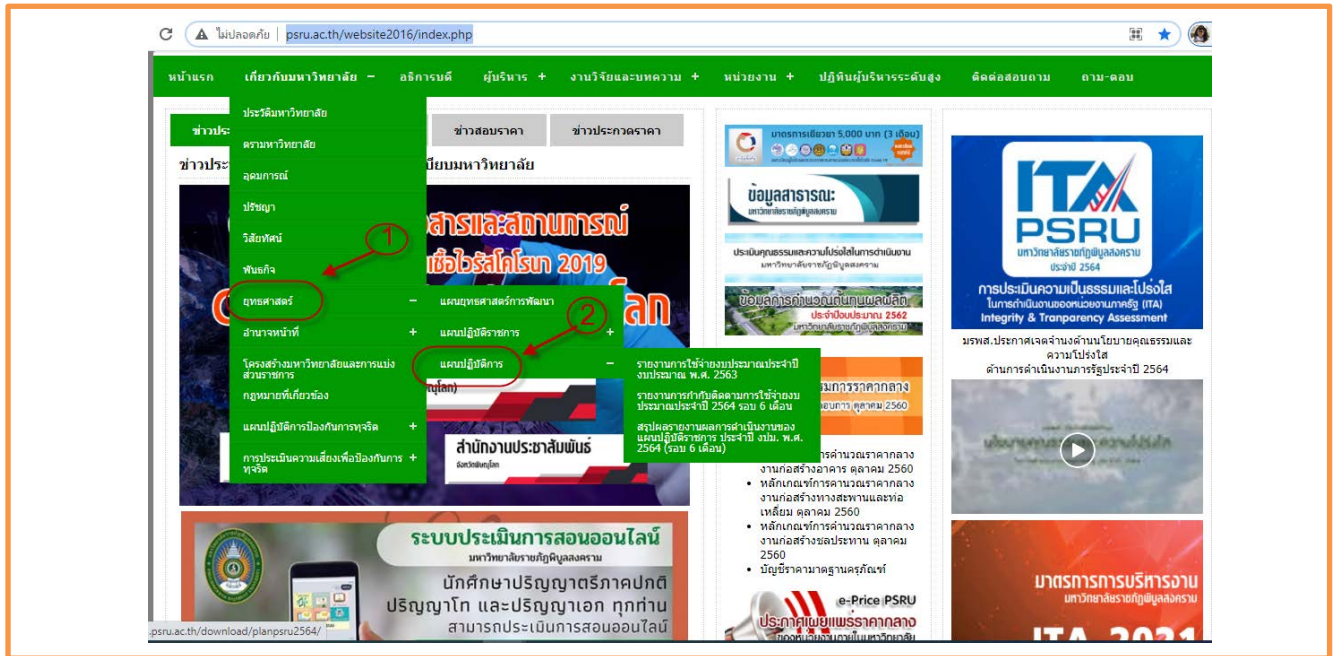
ไม่ปลอดภัย | psru.ac.th/website2016/index.php

หน้าแรก เกี่ยวกับมหาวิทยาลัย − อธิการบดี ผู้บริหาร + งานวิจัยและบทความ + หน่วยงาน + ปฏิทินผู้บริหารระดับสูง ติดต่อสอบถาม ถาม-ตอบ

ประวัติมหาวิทยาลัย
ตรามหาวิทยาลัย
อุดมการณ์
ปรัชญา
วิสัยทัศน์
พันธกิจ
ยุทธศาสตร์ −
อำนาจหน้าที่ +
โครงสร้างมหาวิทยาลัยและการแบ่งส่วนราชการ
กฎหมายที่เกี่ยวข้อง
แผนปฏิบัติการป้องกันการทุจริต +
การประเมินความเสี่ยงเพื่อป้องกันการทุจริต +

แผนยุทธศาสตร์การพัฒนา
แผนปฏิบัติราชการ +
แผนปฏิบัติการ −

รายงานการใช้จ่ายงบประมาณประจำปีงบประมาณ พ.ศ. 2563
รายงานการกำกับติดตามการใช้จ่ายงบประมาณประจำปี 2564 รอบ 6 เดือน
สรุปผลรายงานผลการดำเนินงานของแผนปฏิบัติราชการ ประจำปี งปม. พ.ศ. 2564 (รอบ 6 เดือน)

1
2

ข่าวประ ข่าวสอบราคา ข่าวประกวดราคา
ข่าวประ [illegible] เรียบมหาวิทยาลัย
สารและสถานการณ์
เชื้อไวรัสโคโรนา 2019
โลก
สำนักงานประชาสัมพันธ์
ระบบประเมินการสอนออนไลน์
มหาวิทยาลัยราชภัฏพิบูลสงคราม
นักศึกษาปริญญาตรีภาคปกติ ปริญญาโท และปริญญาเอก ทุกท่าน สามารถประเมินการสอนออนไลน์

มาตรการเยียวยา 5,000 บาท (3 เดือน)
ข้อมูลสาธารณะ
มหาวิทยาลัยราชภัฏพิบูลสงคราม
ประเมินคุณธรรมและความโปร่งใสในการดำเนินงาน
มหาวิทยาลัยราชภัฏพิบูลสงคราม
ข้อมูลการคำนวณต้นทุนผลผลิต
ประจำปีงบประมาณ 2562
มหาวิทยาลัยราชภัฏพิบูลสงคราม
ราคากลาง
ตุลาคม 2560
หลักเกณฑ์การคำนวณราคากลางงานก่อสร้างอาคาร ตุลาคม 2560
หลักเกณฑ์การคำนวณราคากลางงานก่อสร้างทางสะพานและท่อเหลี่ยม ตุลาคม 2560
หลักเกณฑ์การคำนวณราคากลางงานก่อสร้างชลประทาน ตุลาคม 2560
บัญชีราคามาตรฐานครุภัณฑ์
e-Price PSRU
ประกาศเผยแพร่ราคากลาง

ITA PSRU
มหาวิทยาลัยราชภัฏพิบูลสงคราม ประจำปี 2564
การประเมินความเป็นธรรมและโปร่งใส ในการดำเนินงานของหน่วยงานภาครัฐ (ITA)
Integrity & Tranparency Assessment
มรพส.ประกาศเจตจำนงด้านนโยบายคุณธรรมและความโปร่งใส ด้านการดำเนินงานภารกิจประจำปี 2564
มาตรการการบริหารงาน
มหาวิทยาลัยราชภัฏพิบูลสงคราม
ITA 2021

psru.ac.th/download/planpsru2564/